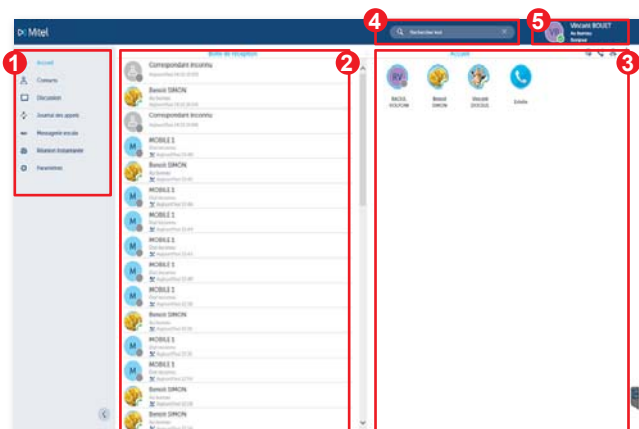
Mitel

4 Rechercher tout

5 Vincent BOUET
Au bureau
Disponible

1
Accueil
Contacts
Discussion
Journal des appels
Messagerie vocale
Réunion instantanée
Paramètres

2 Boîte de réception
Correspondant inconnu
Aujourd'hui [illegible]
Benoit SIMON
Au bureau
Aujourd'hui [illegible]
Correspondant inconnu
Aujourd'hui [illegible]
MOBILE 1
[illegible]
Aujourd'hui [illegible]
Benoit SIMON
Au bureau
Aujourd'hui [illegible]
MOBILE 1
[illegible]
Aujourd'hui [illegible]
MOBILE 1
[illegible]
Aujourd'hui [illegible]
MOBILE 1
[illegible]
Aujourd'hui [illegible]
MOBILE 1
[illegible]
Aujourd'hui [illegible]
MOBILE 1
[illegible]
Aujourd'hui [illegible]
MOBILE 1
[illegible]
Aujourd'hui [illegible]
Benoit SIMON
Au bureau
Aujourd'hui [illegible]
MOBILE 1
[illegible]
Aujourd'hui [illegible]
MOBILE 1
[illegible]
Aujourd'hui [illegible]
Benoit SIMON
Au bureau
Aujourd'hui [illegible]
Benoit SIMON
Au bureau
Aujourd'hui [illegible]

3 Accueil
RV
RACHEL VOLTOM
Benoit SIMON
Vincent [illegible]
Entrée